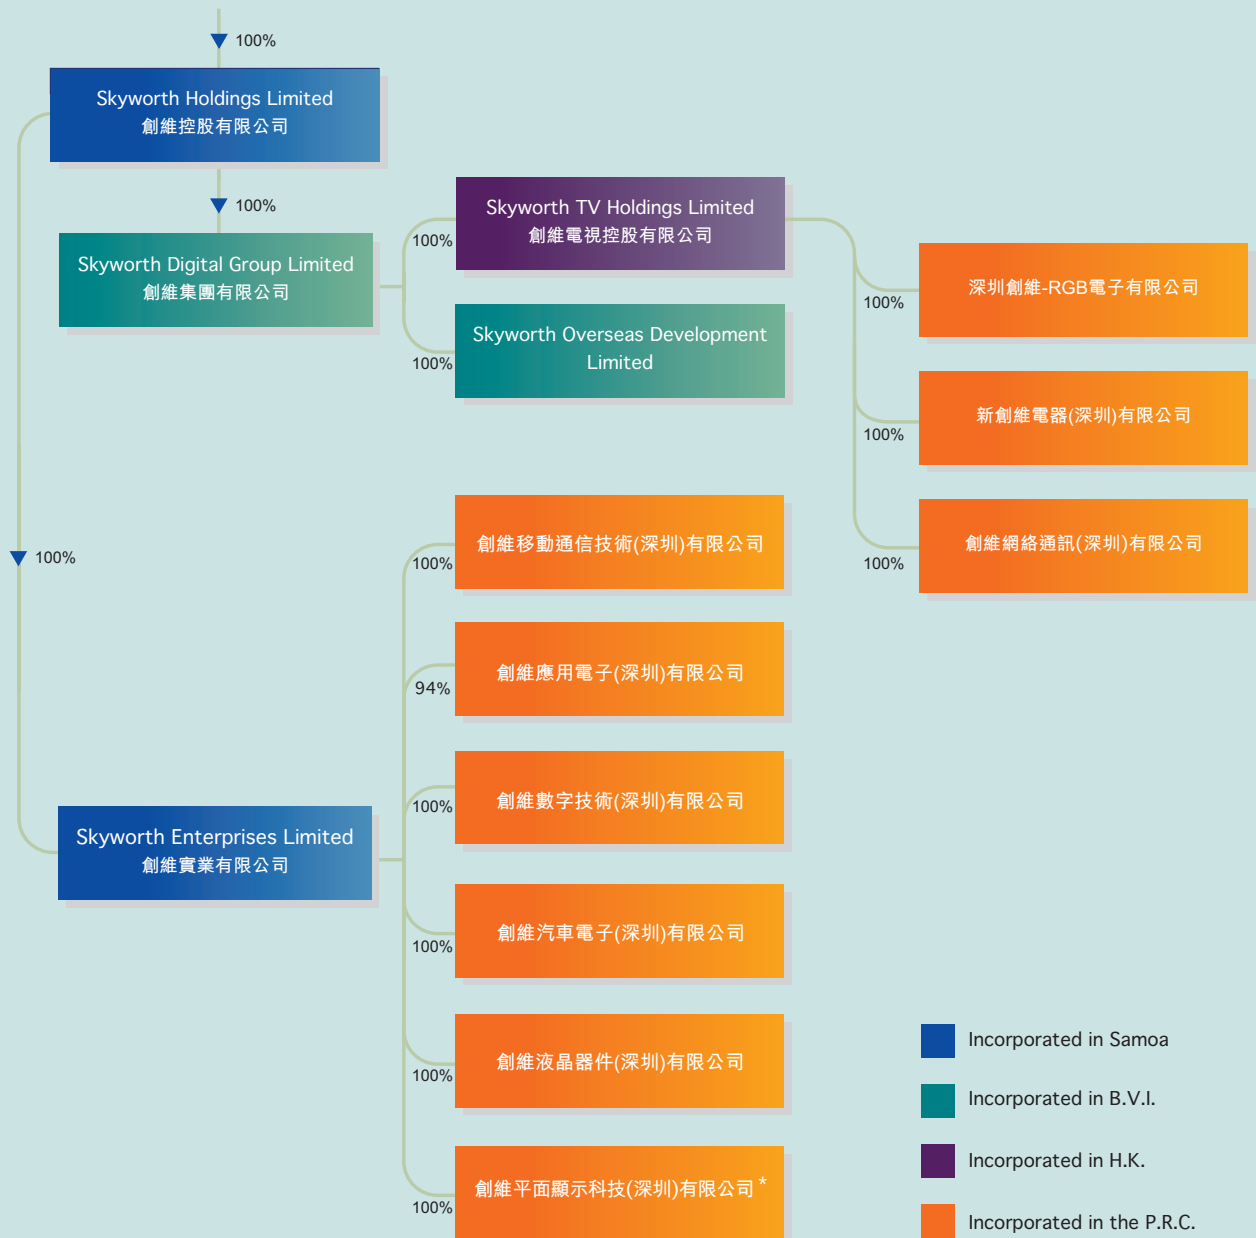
100%

Skyworth Holdings Limited
創維控股有限公司

100%

Skyworth Digital Group Limited
創維集團有限公司

100%

Skyworth TV Holdings Limited
創維電視控股有限公司

100%

Skyworth Overseas Development Limited

100%

深圳創維-RGB電子有限公司

100%

新創維電器(深圳)有限公司

100%

創維網絡通訊(深圳)有限公司

100%

100%

創維移動通信技術(深圳)有限公司

94%

創維應用電子(深圳)有限公司

100%

創維數字技術(深圳)有限公司

Skyworth Enterprises Limited
創維實業有限公司

100%

創維汽車電子(深圳)有限公司

100%

創維液晶器件(深圳)有限公司

100%

創維平面顯示科技(深圳)有限公司 *

Incorporated in Samoa

Incorporated in B.V.I.

Incorporated in H.K.

Incorporated in the P.R.C.